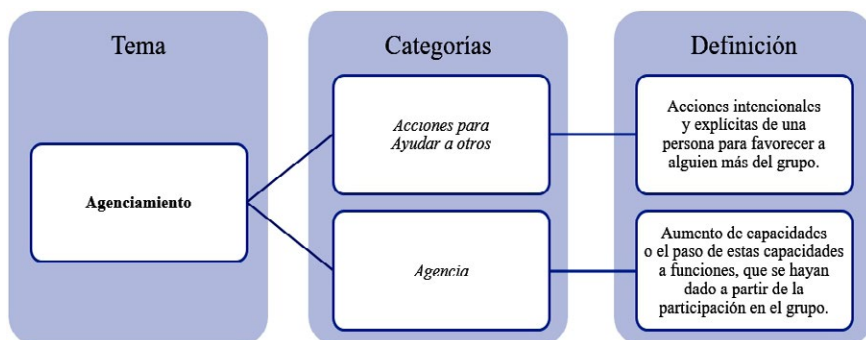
Tema

Agenciamiento

Categorías

Acciones para Ayudar a otros

Agencia

Definición

Acciones intencionales y explícitas de una persona para favorecer a alguien más del grupo.

Aumento de capacidades o el paso de estas capacidades a funciones, que se hayan dado a partir de la participación en el grupo.